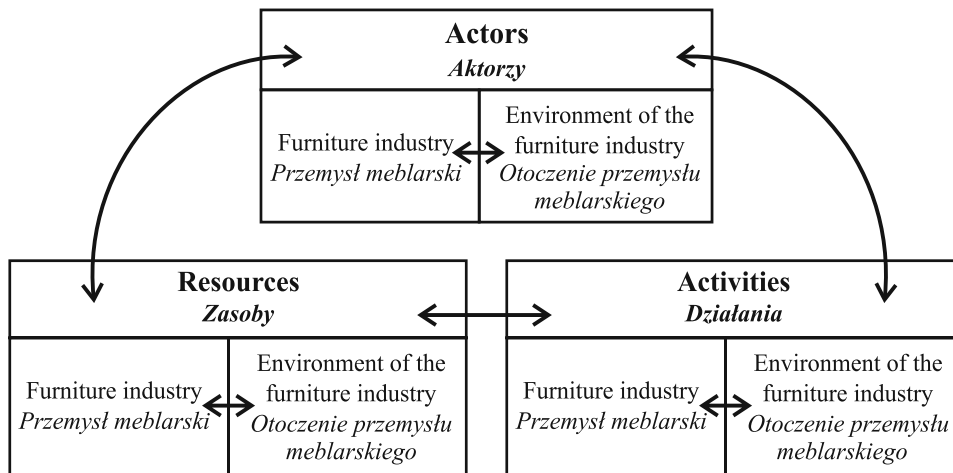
Actors
Aktorzy

Furniture industry
Przemysł meblarski

Environment of the furniture industry
Otoczenie przemysłu meblarskiego

Resources
Zasoby

Furniture industry
Przemysł meblarski

Environment of the furniture industry
Otoczenie przemysłu meblarskiego

Activities
Działania

Furniture industry
Przemysł meblarski

Environment of the furniture industry
Otoczenie przemysłu meblarskiego